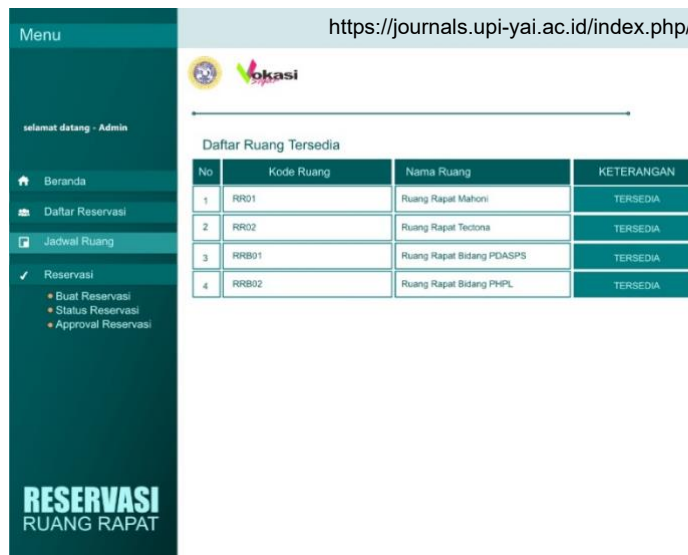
Menu

https://journals.upi-yai.ac.id/index.php/

Vokasi

selamat datang - Admin

Beranda

Daftar Reservasi

Jadwal Ruang

Reservasi

• Buat Reservasi
• Status Reservasi
• Approval Reservasi

RESERVASI
RUANG RAPAT

Daftar Ruang Tersedia

| No | Kode Ruang | Nama Ruang | KETERANGAN |
|---|---|---|---|
| 1 | RR01 | Ruang Rapat Mahoni | TERSEDIA |
| 2 | RR02 | Ruang Rapat Tectona | TERSEDIA |
| 3 | RRB01 | Ruang Rapat Bidang PDASPS | TERSEDIA |
| 4 | RRB02 | Ruang Rapat Bidang PHPL | TERSEDIA |